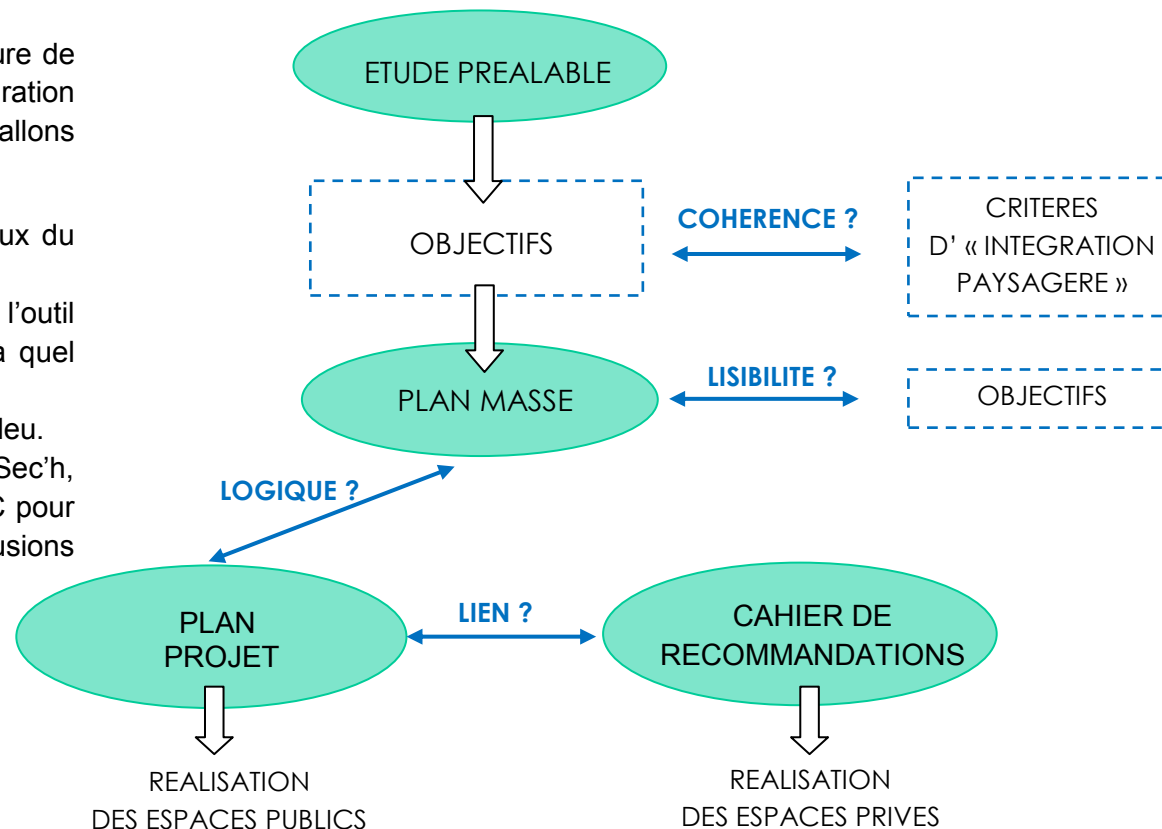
ure de
ration
allons

ux du

l'outil
a quel

leu.
Sec'h,
C pour
usions

ETUDE PREALABLE

OBJECTIFS

COHERENCE ?

CRITERES D' « INTEGRATION PAYSAGERE »

PLAN MASSE

LISIBILITE ?

OBJECTIFS

LOGIQUE ?

PLAN PROJET

LIEN ?

CAHIER DE RECOMMANDATIONS

REALISATION DES ESPACES PUBLICS

REALISATION DES ESPACES PRIVES